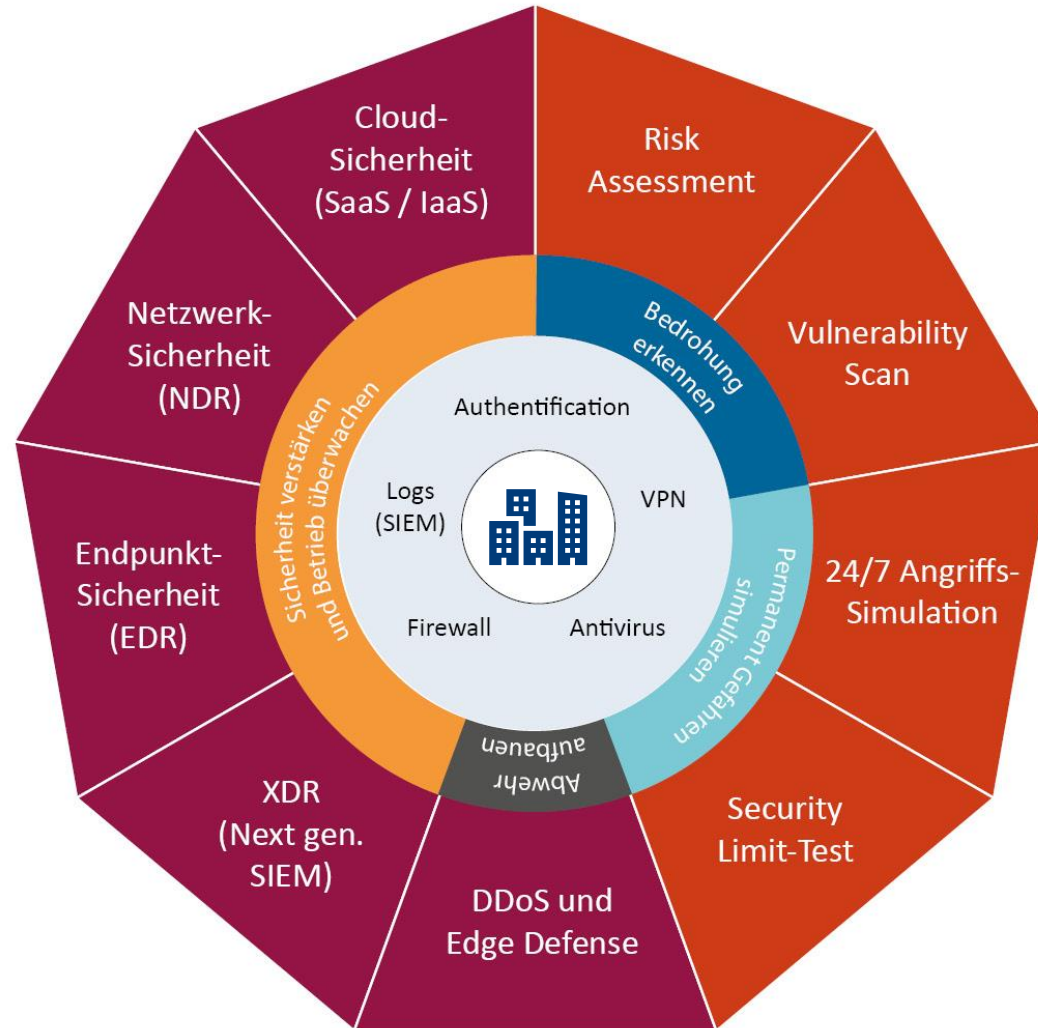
Cloud-Sicherheit (SaaS / IaaS)

Risk Assessment

Netzwerk-Sicherheit (NDR)

Vulnerability Scan

Endpunkt-Sicherheit (EDR)

24/7 Angriffs-Simulation

XDR (Next gen. SIEM)

Security Limit-Test

DDoS und Edge Defense

Sicherheit verstärken und Betrieb überwachen

Bedrohung erkennen

Permanent Gefahren simulieren

Abwehr aufbauen

Authentification

Logs (SIEM)

VPN

Firewall

Antivirus